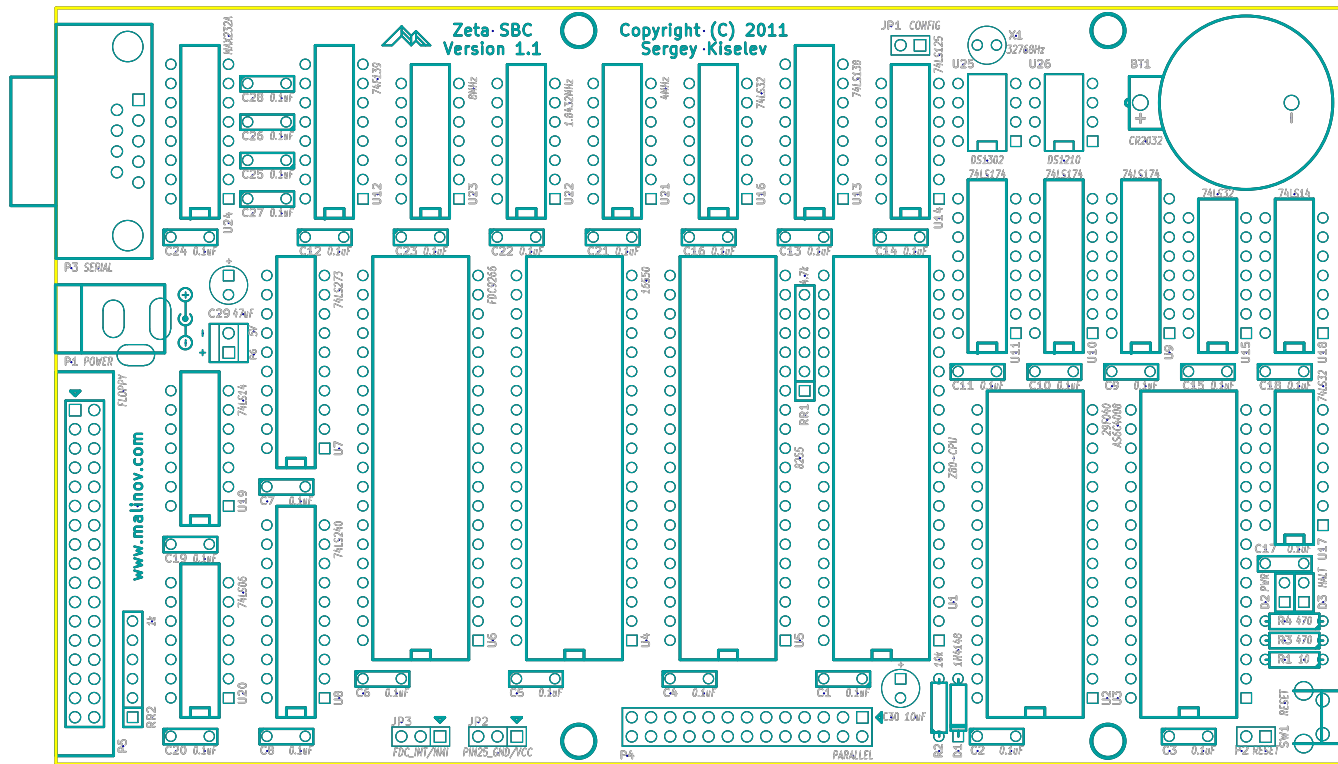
Zeta SBC
Version 1.1

Copyright (C) 2011
Sergey Kiselev

www.malinov.com

JP1 CONFIG
X1 32768Hz
BT1
CR2032
+
-
U25 U26
DS1302 DS1210

MAX232A U24
C28 0.1uF
C26 0.1uF
C25 0.1uF
C27 0.1uF
C24 0.1uF
P3 SERIAL

74LS139 U12
C12 0.1uF
8MHz U23
C23 0.1uF
1.8432MHz U22
C22 0.1uF
4MHz U21
C21 0.1uF
74LS32 U16
C16 0.1uF
74LS138 U13
C13 0.1uF
74LS125 U14
C14 0.1uF

74LS174 U11
74LS174 U10
74LS174 U9
74LS32 U15
74LS14 U18
C11 0.1uF
C10 0.1uF
C9 0.1uF
C15 0.1uF
C18 0.1uF

P1 POWER
C29 47uF
+
5V
+
GND

74LS273 U7
C7 0.1uF
FDC9266 U6
16550 U4
4.7k RR1
8255 U5
Z80-CPU U1
29F040 AS6C4008 U2 U3
74LS32 U17
C17 0.1uF

FLOPPY
74LS14 U19
C19 0.1uF
74LS06 U20
C20 0.1uF
74LS240 U8
C8 0.1uF
1k RR2
P5

C6 0.1uF
C5 0.1uF
C4 0.1uF
C1 0.1uF
C30 10uF
1k R2
1N5148 D1
C2 0.1uF
C3 0.1uF

D2 PWR
D3 HALT
R4 470
R3 470
R1 1k
RESET SW1
P2 RESET

JP3 FDC_INT/NMI
JP2 PIN25_GND/VCC
P4 PARALLEL